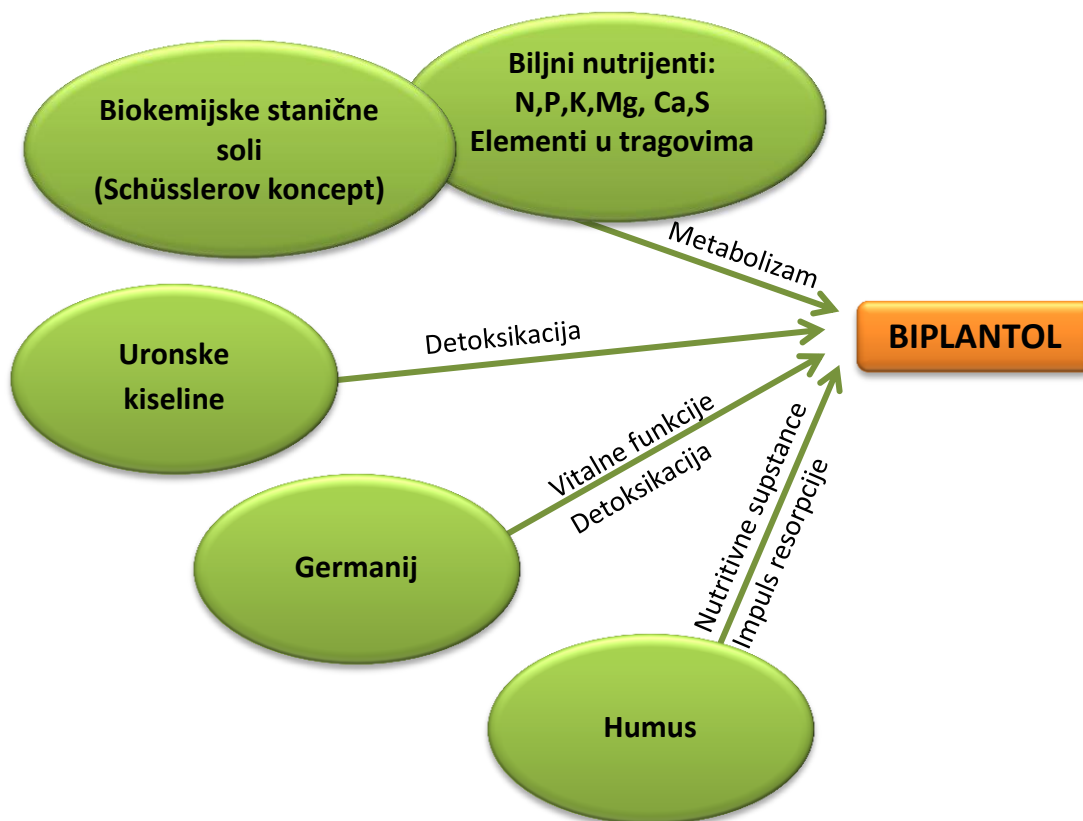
Biokemijske stanične soli (Schüsslerov koncept)

Biljni nutrijenti: N,P,K,Mg, Ca,S Elementi u tragovima

Metabolizam

BIPLANTOL

Uronske kiseline

Detoksikacija

Vitalne funkcije

Detoksikacija

Germanij

Nutritivne supstance

Impuls resorpcije

Humus